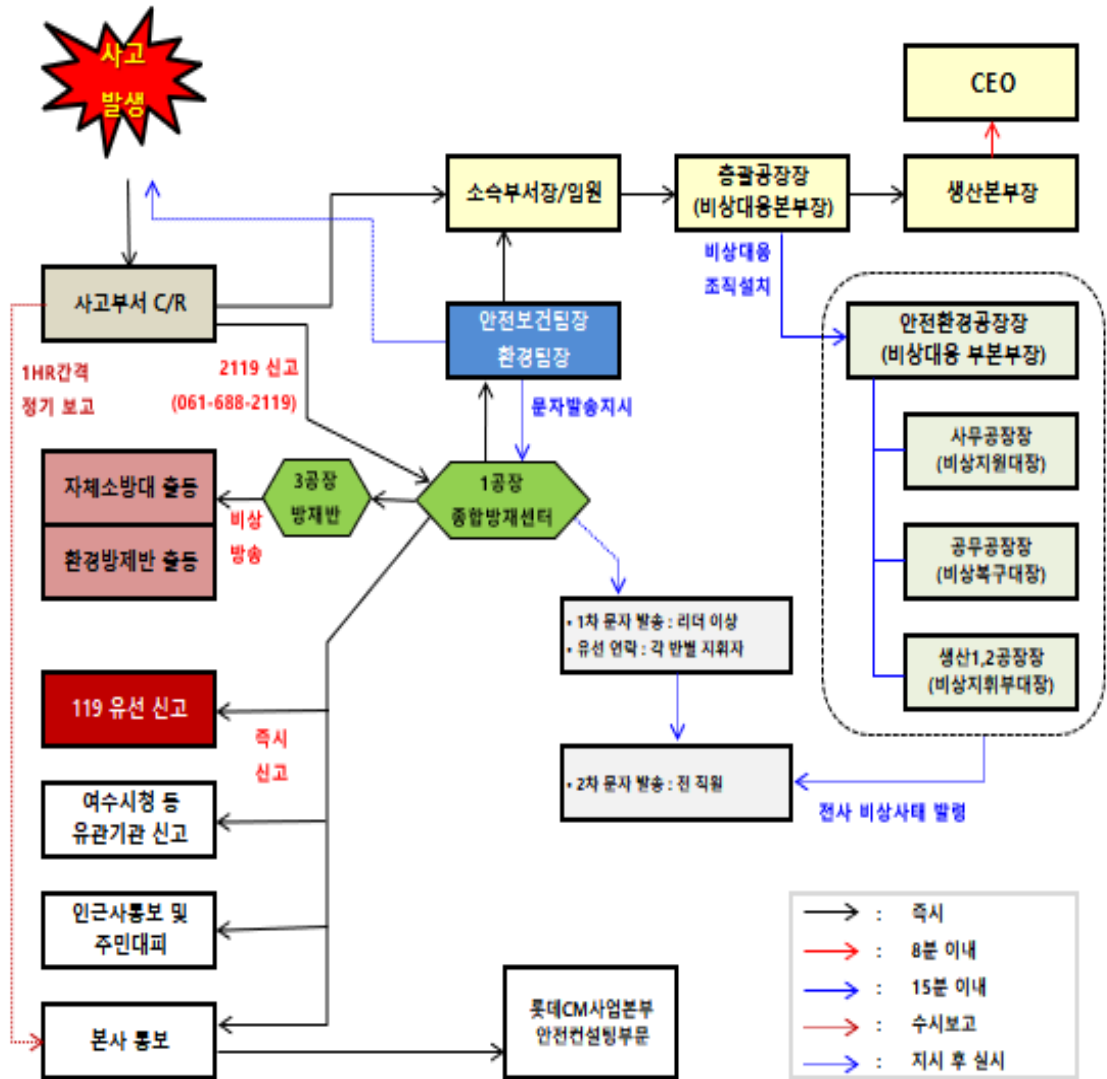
사고
발생

CEO

소속부서장/임원

총괄공장장
(비상대응본부장)

생산본부장

비상대응
조직설치

사고부서 C/R

안전보건팀장
환경팀장

안전환경공장장
(비상대응 부본부장)

1HR간격
정기 보고

2119 신고
(061-688-2119)

문자발송지시

사무공장장
(비상지원대장)

자체소방대 출동

환경방제반 출동

3공장
방재반

비상
방송

1공장
종합방재센터

공무공장장
(비상복구대장)

• 1차 문자 발송 : 리더 이상
• 유선 연락 : 각 반별 지휘자

생산1,2공장장
(비상지휘부대장)

119 유선 신고

즉시
신고

• 2차 문자 발송 : 전 직원

전사 비상사태 발령

여수시청 등
유관기관 신고

인근사통보 및
주민대피

본사 통보

롯데CM사업본부
안전컨설팅부문

: 즉시
: 8분 이내
: 15분 이내
: 수시보고
: 지시 후 실시